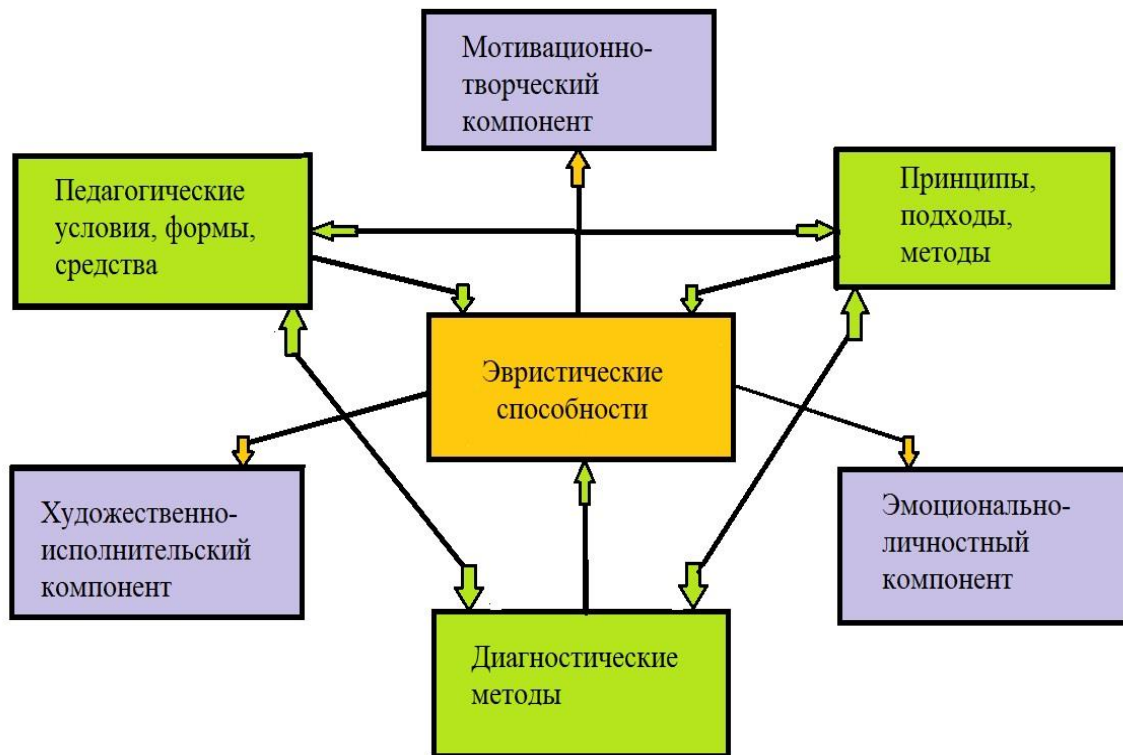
Мотивационно-творческий компонент

Педагогические условия, формы, средства

Принципы, подходы, методы

Эвристические способности

Художественно-исполнительский компонент

Эмоционально-личностный компонент

Диагностические методы